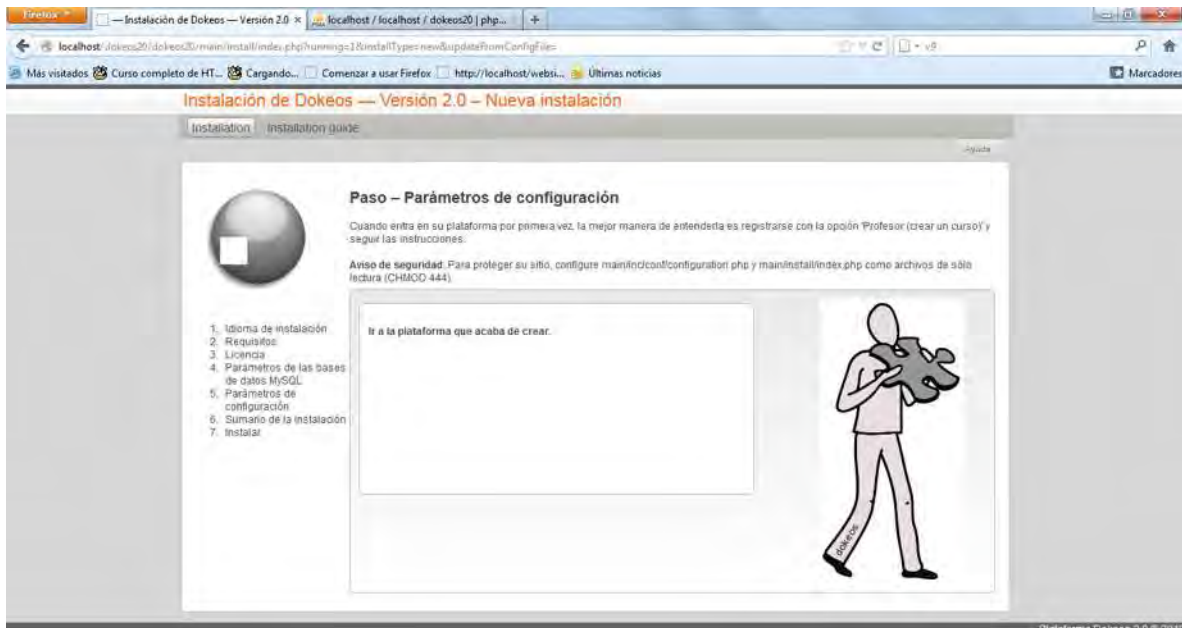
Firefox

— Instalación de Dokeos — Versión 2.0 ×

localhost / localhost / dokeos20 | php...

+

localhost/dokeos20/dokeos20/main/install/index.php?running=1&installType=new&updateFromConfigFile=

Más visitados   Curso completo de HT...   Cargando...   Comenzar a usar Firefox   http://localhost/websi...   Últimas noticias

Marcadores

Instalación de Dokeos — Versión 2.0 – Nueva instalación

Installation   Installation guide

Ayuda

Paso – Parámetros de configuración

Cuando entra en su plataforma por primera vez, la mejor manera de entenderla es registrarse con la opción 'Profesor (crear un curso)' y seguir las instrucciones.

**Aviso de seguridad**: Para proteger su sitio, configure main/inc/conf/configuration.php y main/install/index.php como archivos de sólo lectura (CHMOD 444).

1. Idioma de instalación
2. Requisitos
3. Licencia
4. Parámetros de las bases de datos MySQL
5. Parámetros de configuración
6. Sumario de la instalación
7. Instalar

**Ir a la plataforma que acaba de crear.**

dokeos

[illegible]